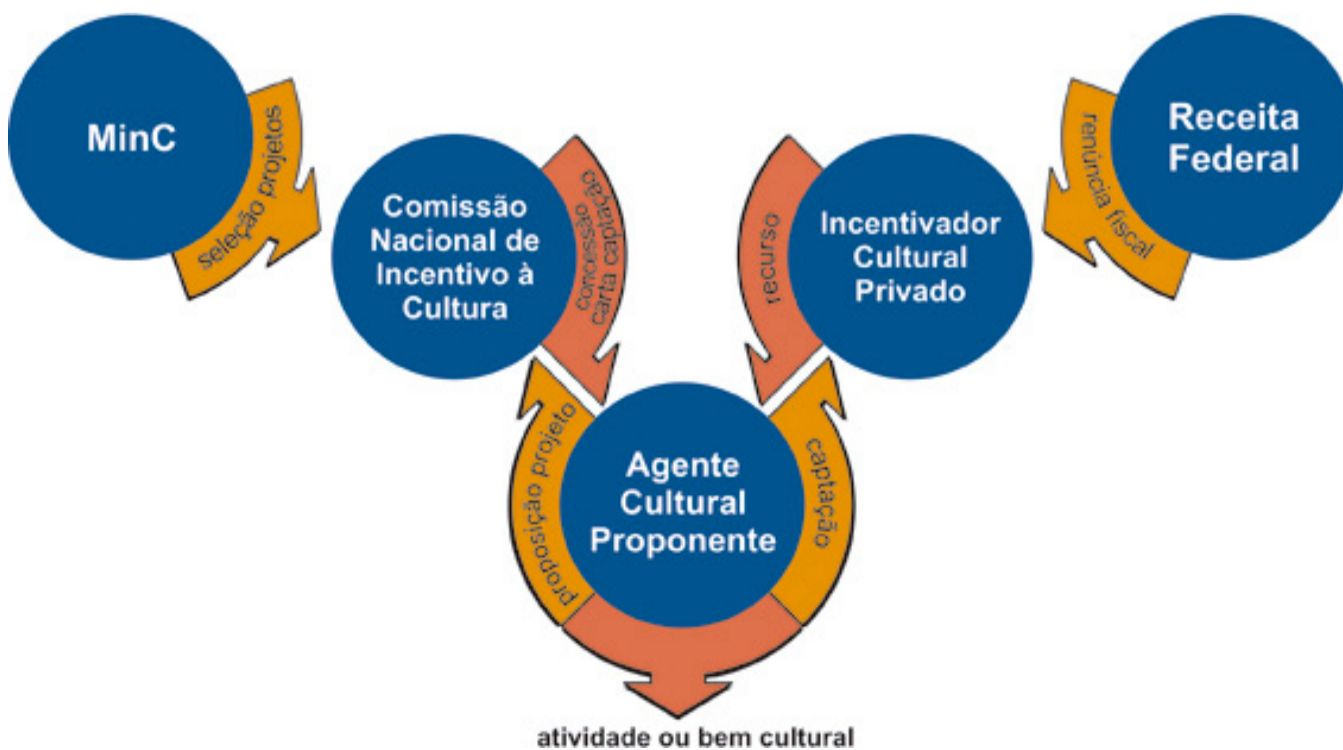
MinC

seleção projetos

Comissão Nacional de Incentivo à Cultura

concessão carta captação

recurso

Incentivador Cultural Privado

renúncia fiscal

Receita Federal

proposição projeto

Agente Cultural Proponente

captação

atividade ou bem cultural